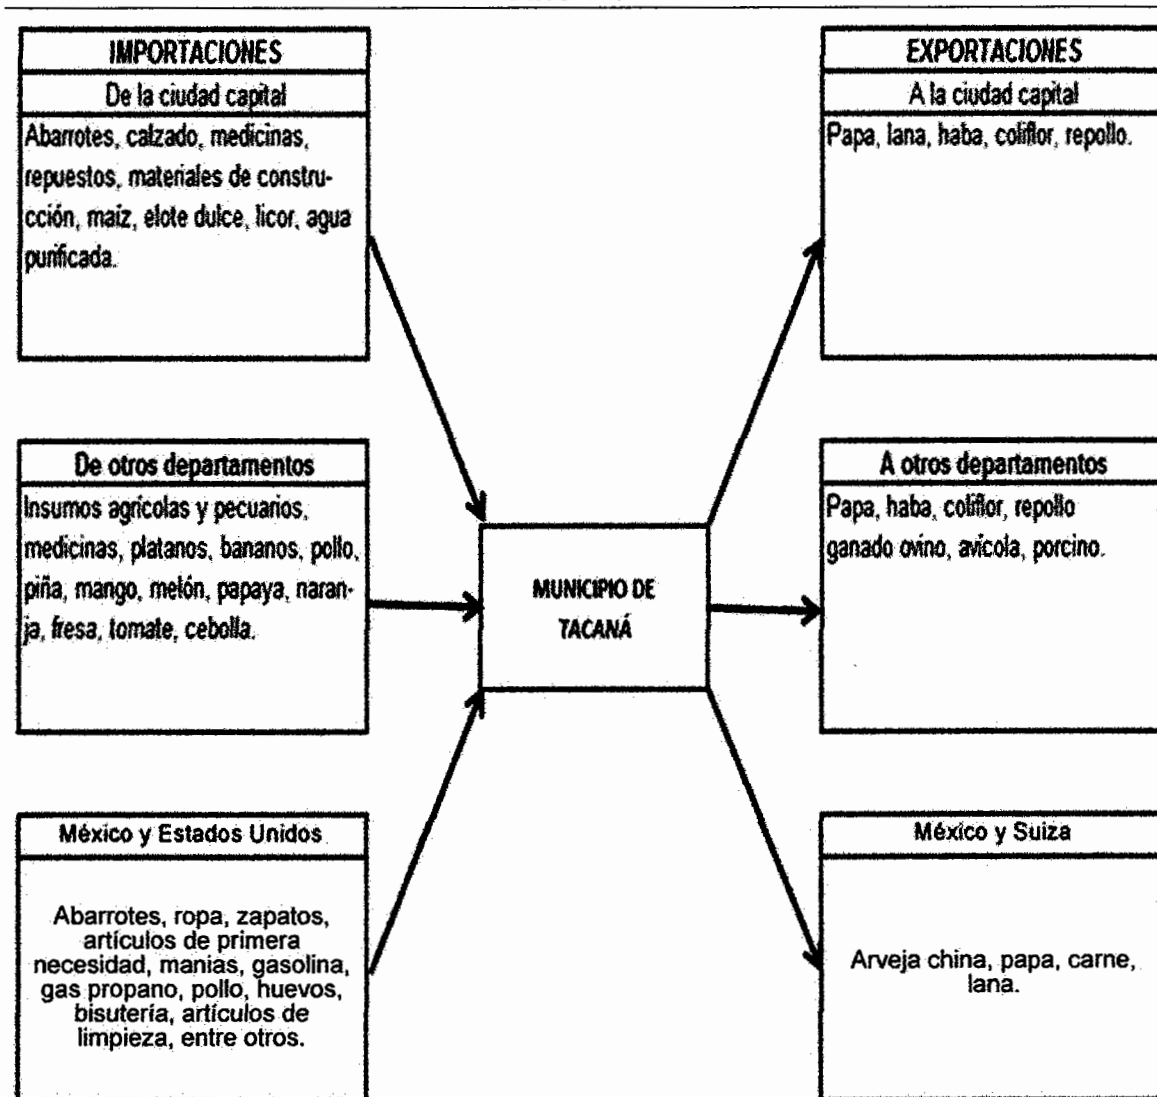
IMPORTACIONES
De la ciudad capital
Abarrotes, calzado, medicinas, repuestos, materiales de construcción, maiz, elote dulce, licor, agua purificada.

De otros departamentos
Insumos agricolas y pecuarios, medicinas, platanos, bananos, pollo, piña, mango, melón, papaya, naranja, fresa, tomate, cebolla.

México y Estados Unidos
Abarrotes, ropa, zapatos, artículos de primera necesidad, manias, gasolina, gas propano, pollo, huevos, bisutería, artículos de limpieza, entre otros.

MUNICIPIO DE TACANÁ

EXPORTACIONES
A la ciudad capital
Papa, lana, haba, coliflor, repollo.

A otros departamentos
Papa, haba, coliflor, repollo ganado ovino, avicola, porcino.

México y Suiza
Arveja china, papa, carne, lana.